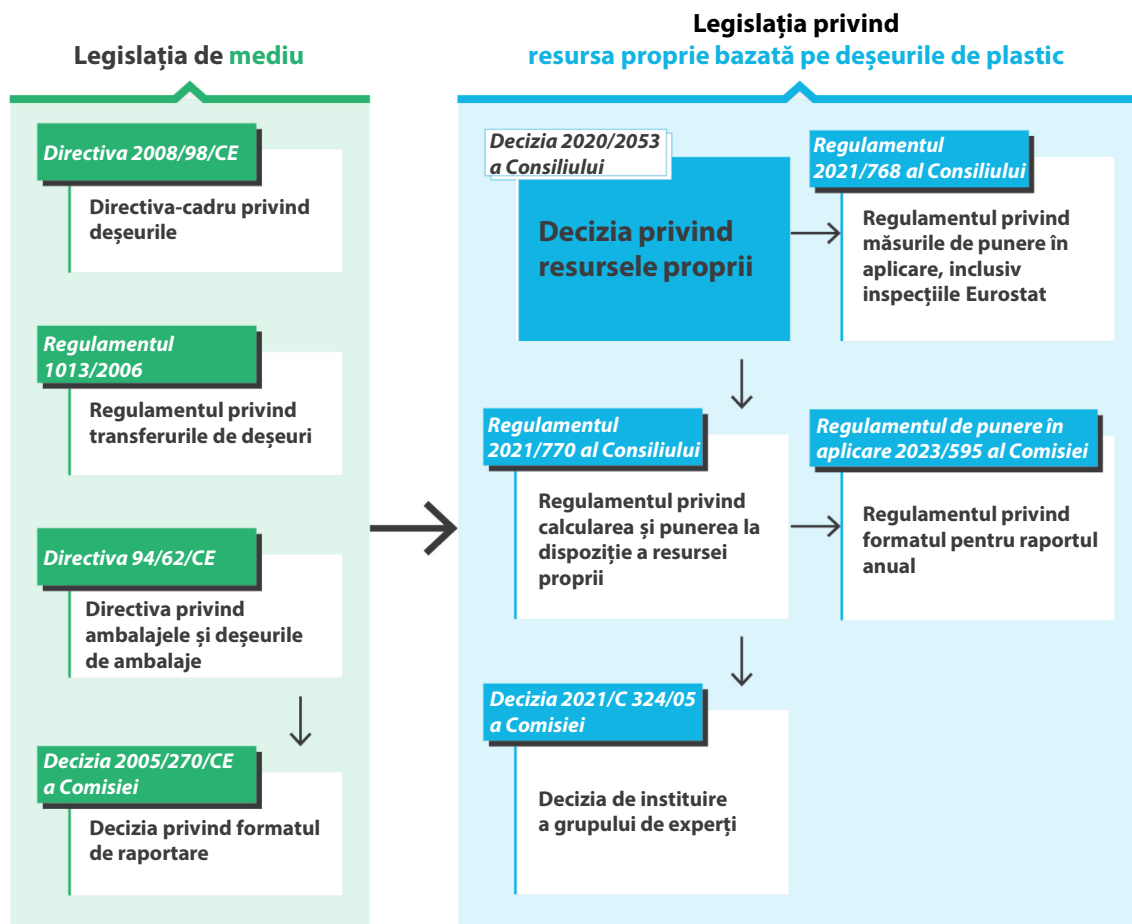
Legislația de mediu

Directiva 2008/98/CE

Directiva-cadru privind deșeurile

Regulamentul 1013/2006

Regulamentul privind transferurile de deșeuri

Directiva 94/62/CE

Directiva privind ambalajele și deșeurile de ambalaje

Decizia 2005/270/CE a Comisiei

Decizia privind formatul de raportare

Legislația privind resursa proprie bazată pe deșeurile de plastic

Decizia 2020/2053 a Consiliului

Decizia privind resursele proprii

Regulamentul 2021/768 al Consiliului

Regulamentul privind măsurile de punere în aplicare, inclusiv inspecțiile Eurostat

Regulamentul 2021/770 al Consiliului

Regulamentul privind calcularea și punerea la dispoziție a resursei proprii

Regulamentul de punere în aplicare 2023/595 al Comisiei

Regulamentul privind formatul pentru raportul anual

Decizia 2021/C 324/05 a Comisiei

Decizia de instituire a grupului de experți